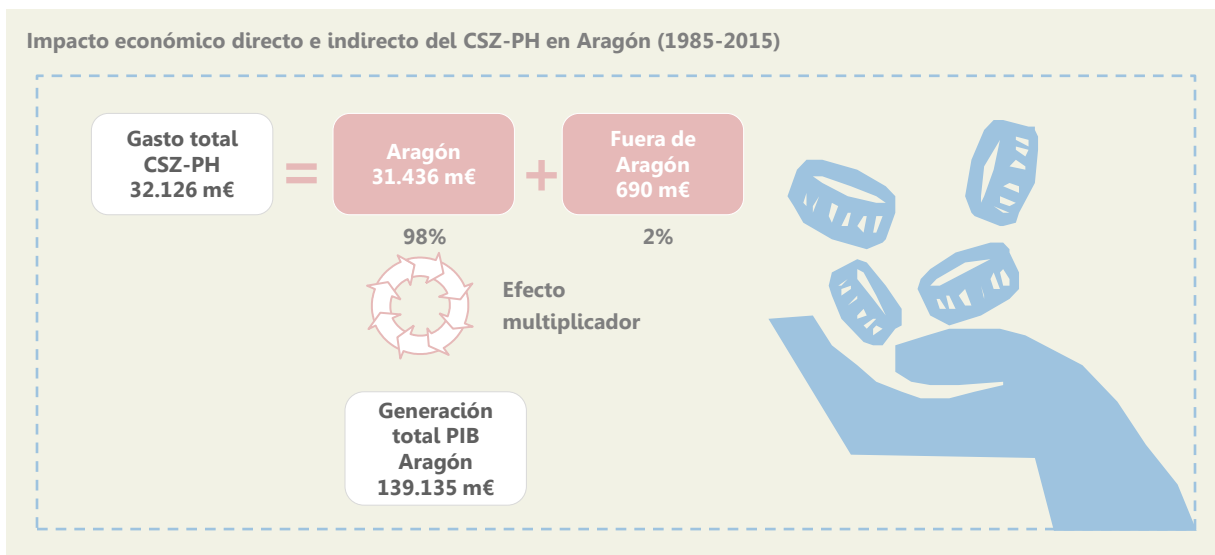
Impacto económico directo e indirecto del CSZ-PH en Aragón (1985-2015)

Gasto total CSZ-PH 32.126 m€

=

Aragón 31.436 m€

+

Fuera de Aragón 690 m€

98%

2%

Efecto multiplicador

Generación total PIB Aragón 139.135 m€